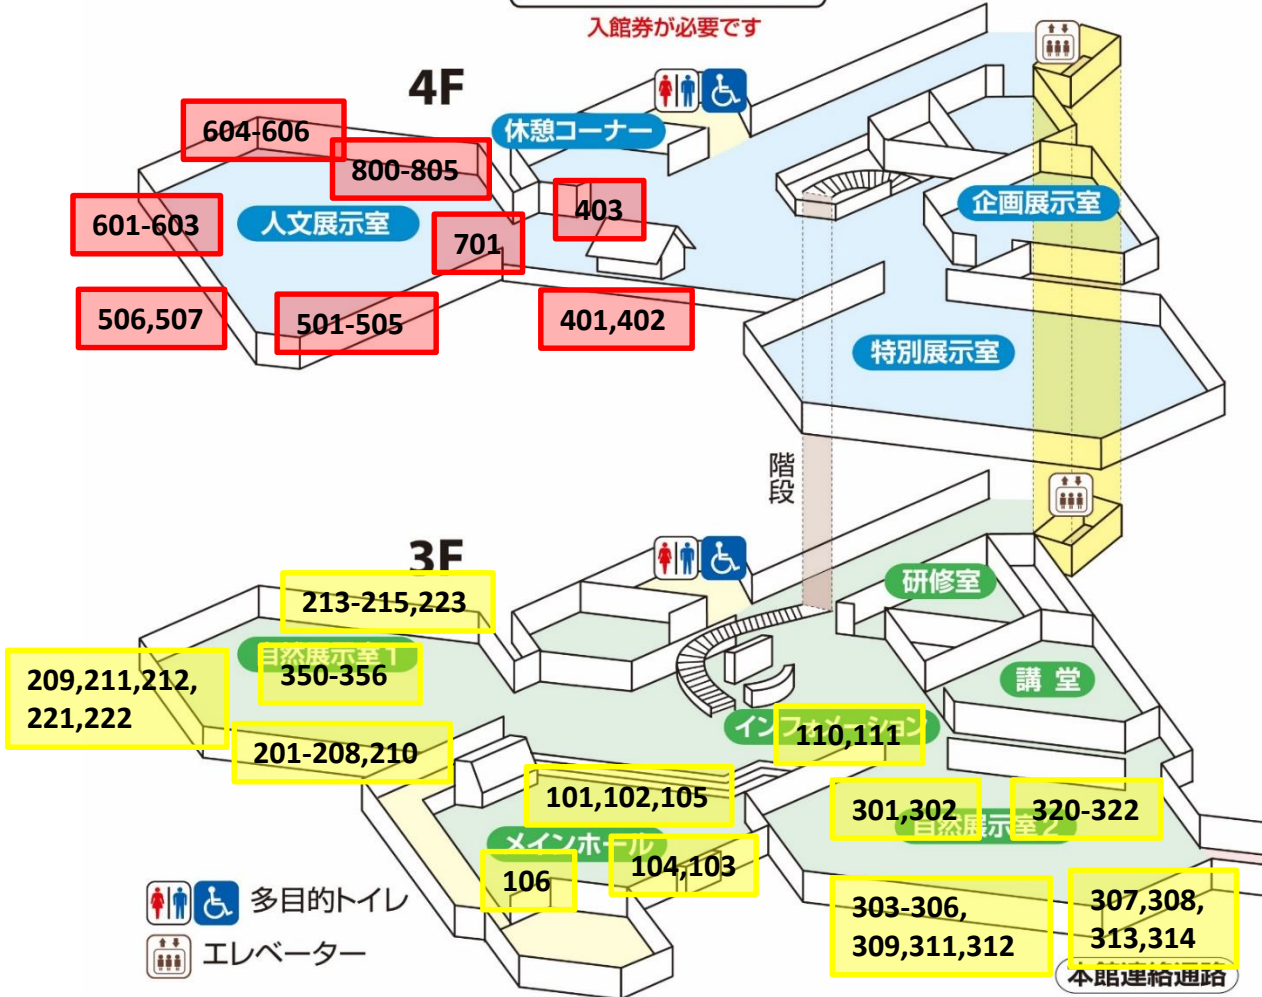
入館券が必要です

4F

604-606
800-805
休憩コーナー
601-603
人文展示室
701
403
企画展示室
506,507
501-505
401,402
特別展示室

階段

3F

213-215,223
研修室
209,211,212,
221,222
350-356
講堂
201-208,210
110,111
101,102,105
301,302
320-322
106
104,103
303-306,
309,311,312
307,308,
313,314

多目的トイレ
エレベーター
本館連絡通路